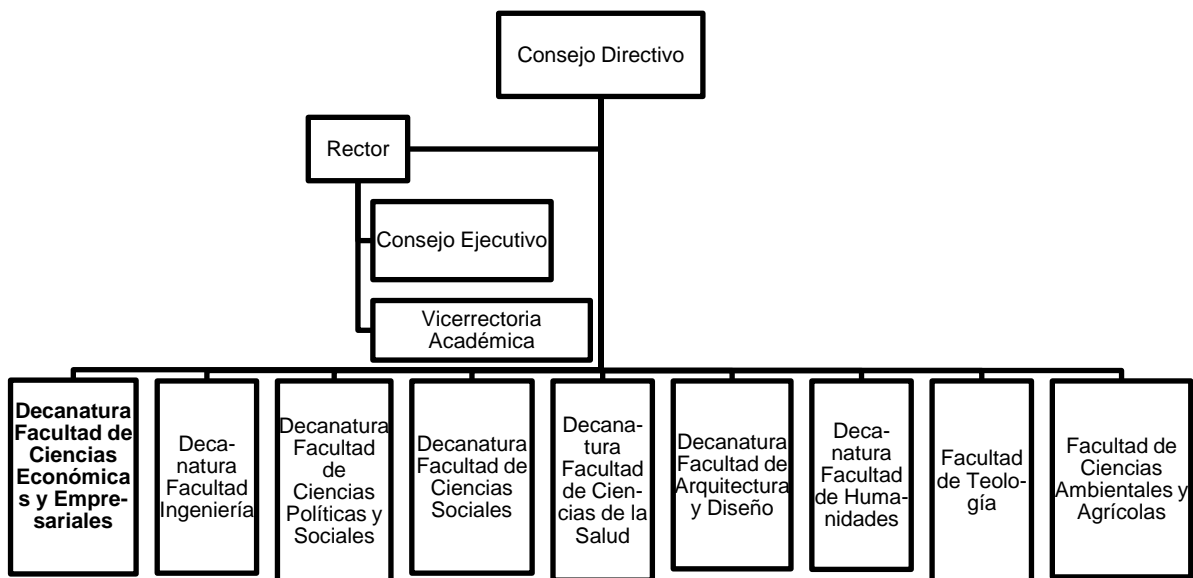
Consejo Directivo

Rector

Consejo Ejecutivo

Vicerrectoria Académica

Decanatura Facultad de Ciencias Económicas y Empresariales

Decanatura Facultad Ingeniería

Decanatura Facultad de Ciencias Políticas y Sociales

Decanatura Facultad de Ciencias Sociales

Decanatura Facultad de Ciencias de la Salud

Decanatura Facultad de Arquitectura y Diseño

Decanatura Facultad de Humanidades

Facultad de Teología

Facultad de Ciencias Ambientales y Agrícolas